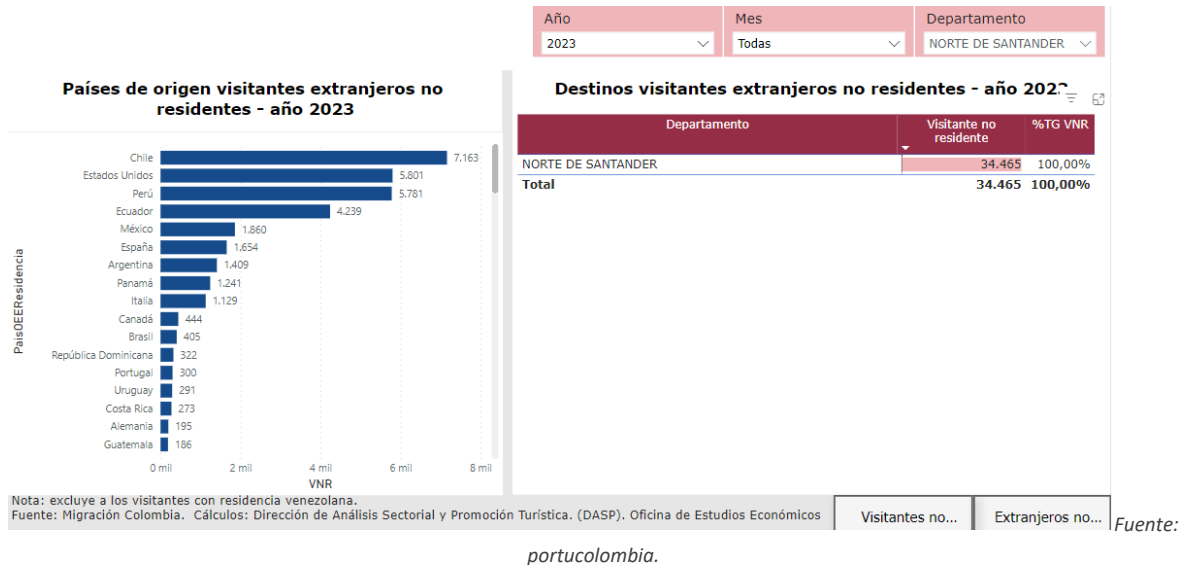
Año
2023
Mes
Todas
Departamento
NORTE DE SANTANDER

Países de origen visitantes extranjeros no residentes - año 2023

PaisOEEResidencia

| País | VNR |
|---|---|
| Chile | 7.163 |
| Estados Unidos | 5.801 |
| Perú | 5.781 |
| Ecuador | 4.239 |
| México | 1.860 |
| España | 1.654 |
| Argentina | 1.409 |
| Panamá | 1.241 |
| Italia | 1.129 |
| Canadá | 444 |
| Brasil | 405 |
| República Dominicana | 322 |
| Portugal | 300 |
| Uruguay | 291 |
| Costa Rica | 273 |
| Alemania | 195 |
| Guatemala | 186 |

0 mil 2 mil 4 mil 6 mil 8 mil
VNR

Destinos visitantes extranjeros no residentes - año 2023

| Departamento | Visitante no residente | %TG VNR |
|---|---|---|
| NORTE DE SANTANDER | 34.465 | 100,00% |
| Total | 34.465 | 100,00% |

Nota: excluye a los visitantes con residencia venezolana.
Fuente: Migración Colombia. Cálculos: Dirección de Análisis Sectorial y Promoción Turística. (DASP). Oficina de Estudios Económicos

Visitantes no...
Extranjeros no...

Fuente: portucolombia.